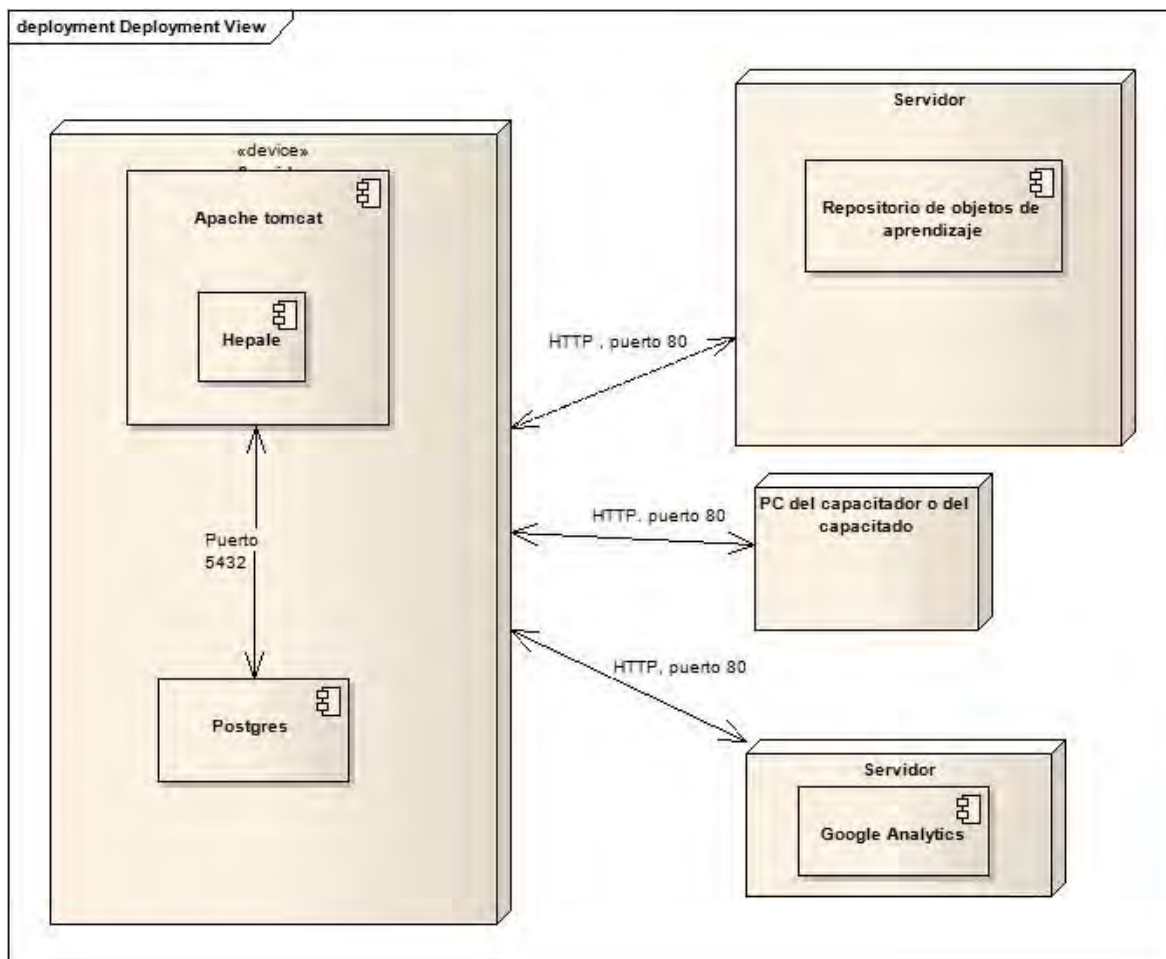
deployment Deployment View

«device»
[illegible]

Apache tomcat

Hepale

Puerto 5432

Postgres

Servidor

Repositorio de objetos de aprendizaje

HTTP , puerto 80

PC del capacitador o del capacitado

HTTP. puerto 80

HTTP, puerto 80

Servidor

Google Analytics